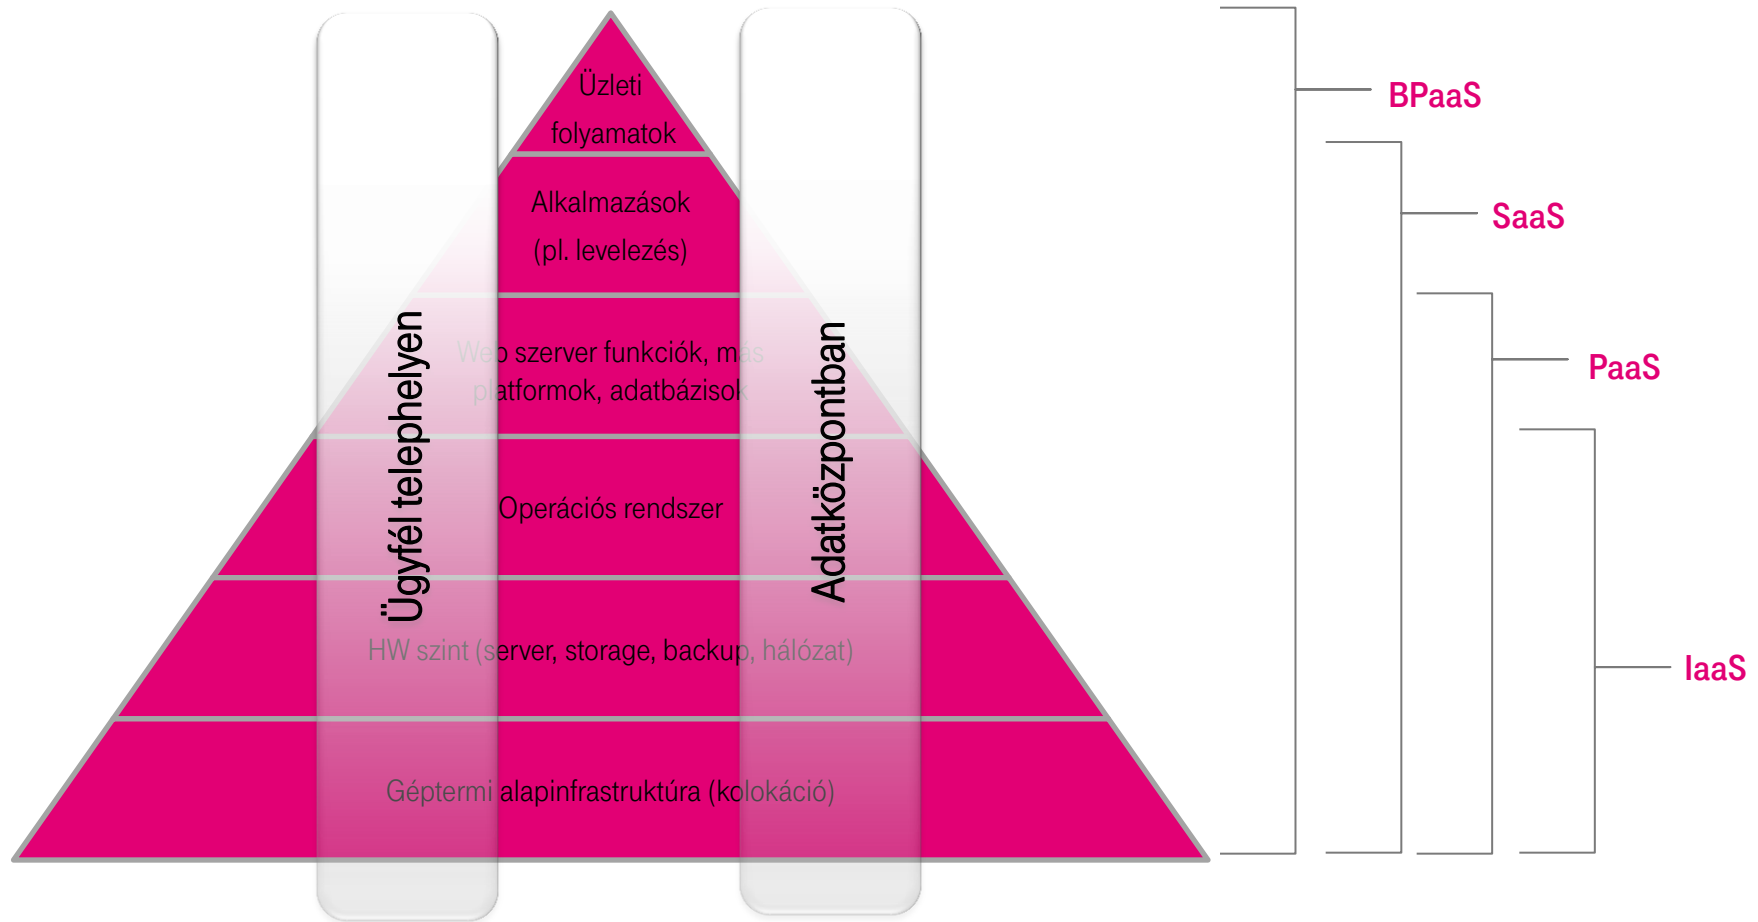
Üzleti folyamatok

Alkalmazások (pl. levelezés)

Web szerver funkciók, más platformok, adatbázisok

Operációs rendszer

HW szint (server, storage, backup, hálózat)

Géptermi alapinfrastruktúra (kolokáció)

Ügyfél telephelyen

Adatközpontban

BPaaS

SaaS

PaaS

IaaS